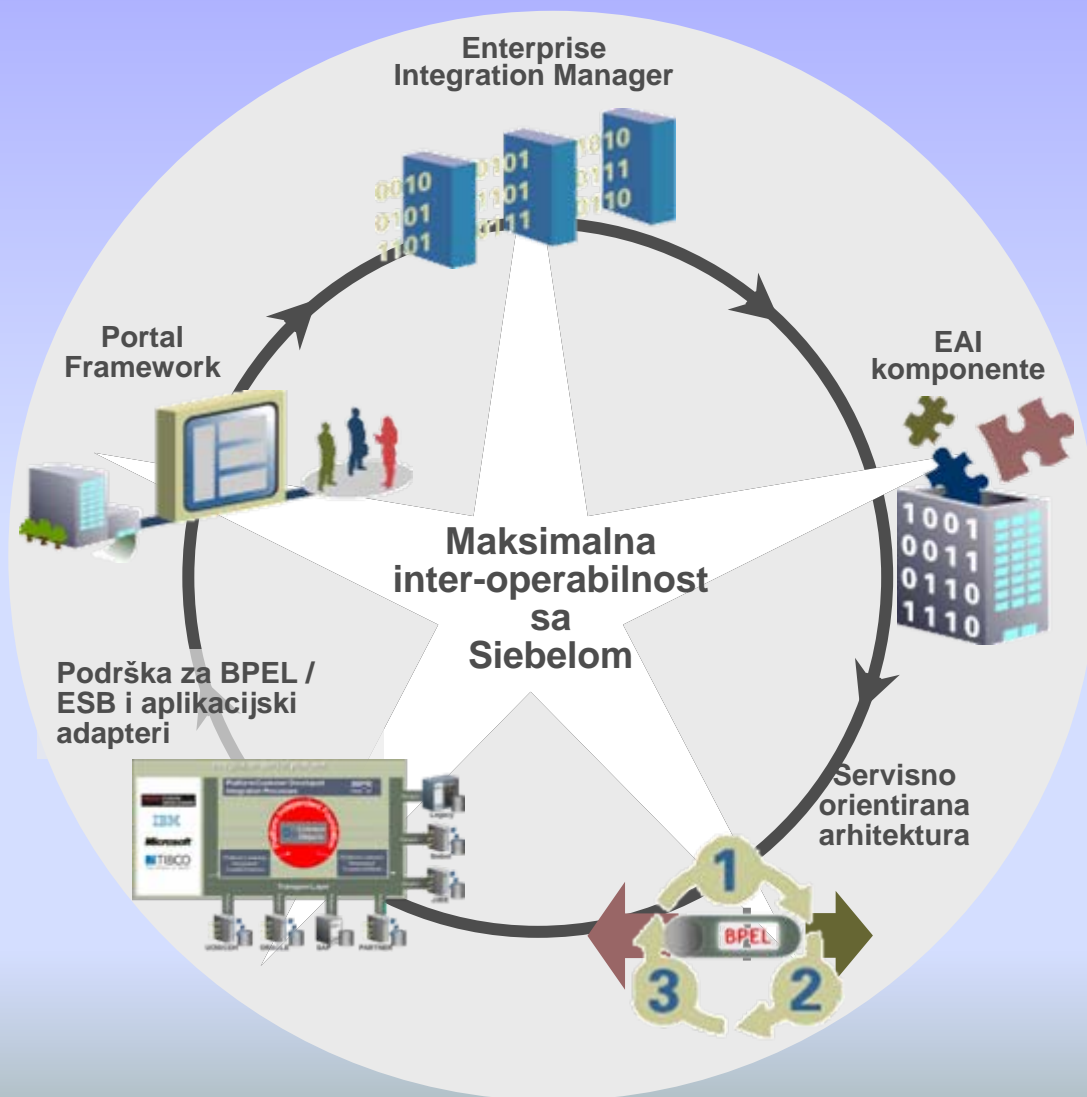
Enterprise Integration Manager

0010
0101
1101
0101
0101
0111
1010
0111
0110

EAI komponente

1001
0011
0110
1110

Servisno orientirana arhitektura

1

BPEL

2

3

Podrška za BPEL / ESB i aplikacijski adapteri

IBM
Microsoft
TIBCO

Portal Framework

Maksimalna inter-operabilnost sa Siebelom